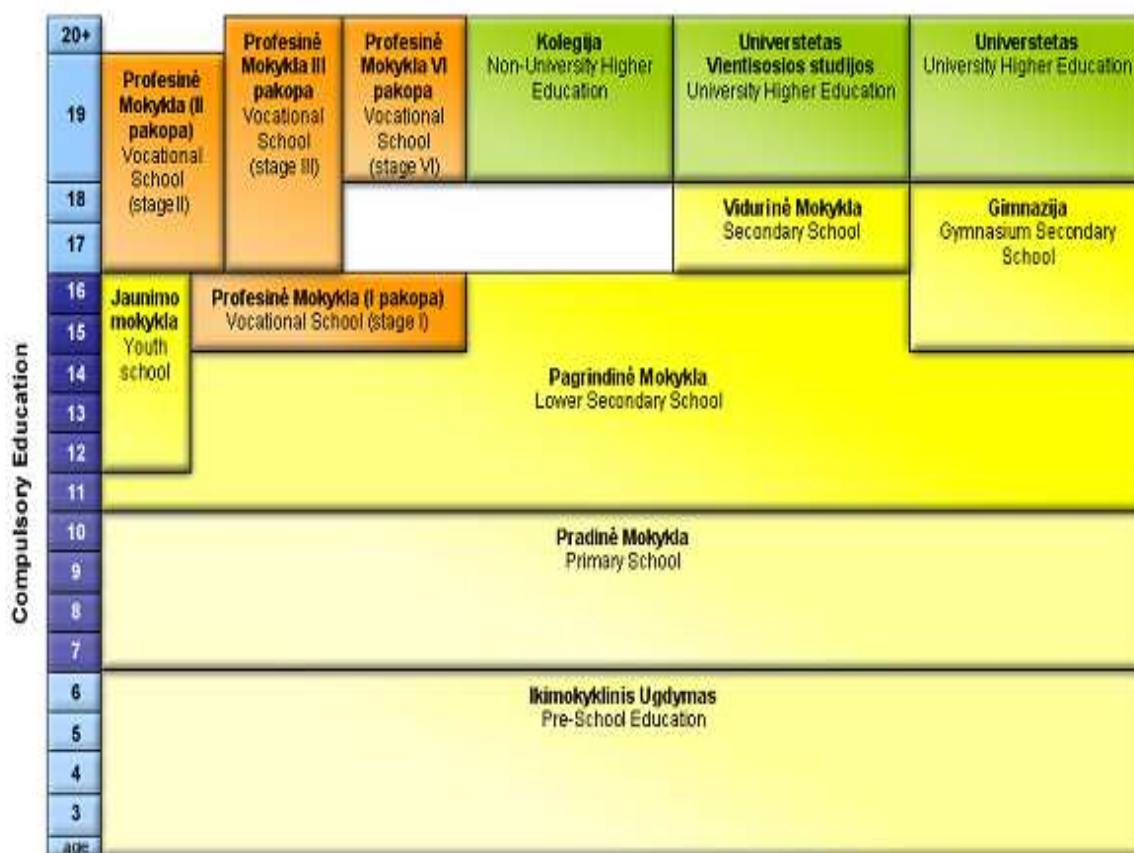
20+
19
18
17
16
15
14
13
12
11
10
9
8
7
6
5
4
3
age

Compulsory Education

Profesinė Mokykla (II pakopa)
Vocational School (stage II)

Profesinė Mokykla III pakopa
Vocational School (stage III)

Profesinė Mokykla VI pakopa
Vocational School (stage VI)

Kolegija
Non-University Higher Education

Universtetas Vientisosios studijos
University Higher Education

Universtetas
University Higher Education

Vidurinė Mokykla
Secondary School

Gimnazija
Gymnasium Secondary School

Jaunimo mokykla
Youth school

Profesinė Mokykla (I pakopa)
Vocational School (stage I)

Pagrindinė Mokykla
Lower Secondary School

Pradinė Mokykla
Primary School

Ikimokyklinis Ugdymas
Pre-School Education